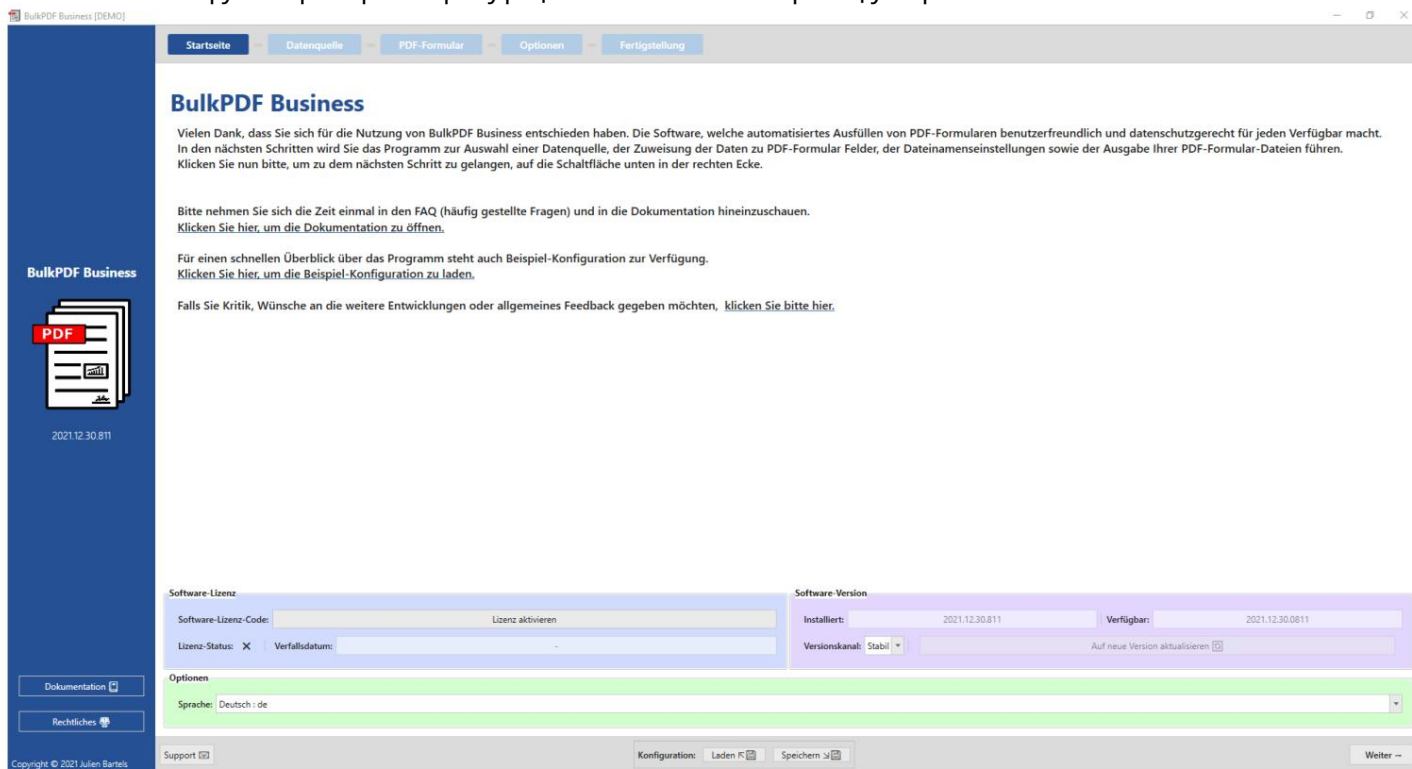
BulkPDF Business [DEMO]

Startseite
Datenquelle
PDF-Formular
Optionen
Fertigstellung

BulkPDF Business

Vielen Dank, dass Sie sich für die Nutzung von BulkPDF Business entschieden haben. Die Software, welche automatisiertes Ausfüllen von PDF-Formularen benutzerfreundlich und datenschutzgerecht für jeden Verfügbar macht. In den nächsten Schritten wird Sie das Programm zur Auswahl einer Datenquelle, der Zuweisung der Daten zu PDF-Formular Felder, der Dateinamenseinstellungen sowie der Ausgabe Ihrer PDF-Formular-Dateien führen. Klicken Sie nun bitte, um zu dem nächsten Schritt zu gelangen, auf die Schaltfläche unten in der rechten Ecke.

Bitte nehmen Sie sich die Zeit einmal in den FAQ (häufig gestellte Fragen) und in die Dokumentation hineinzuschauen.
Klicken Sie hier, um die Dokumentation zu öffnen.

Für einen schnellen Überblick über das Programm steht auch Beispiel-Konfiguration zur Verfügung.
Klicken Sie hier, um die Beispiel-Konfiguration zu laden.

Falls Sie Kritik, Wünsche an die weitere Entwicklungen oder allgemeines Feedback gegeben möchten, klicken Sie bitte hier.

BulkPDF Business

PDF

2021.12.30.811

Software-Lizenz
Software-Lizenz-Code:
Lizenz aktivieren
Lizenz-Status: X
Verfallsdatum:
-

Software-Version
Installiert:
2021.12.30.811
Verfügbar:
2021.12.30.0811
Versionskanal: Stabil
Auf neue Version aktualisieren

Optionen
Sprache: Deutsch : de

Dokumentation
Rechtliches

Copyright © 2021 Julien Bartels

Support
Konfiguration: Laden Speichern
Weiter →